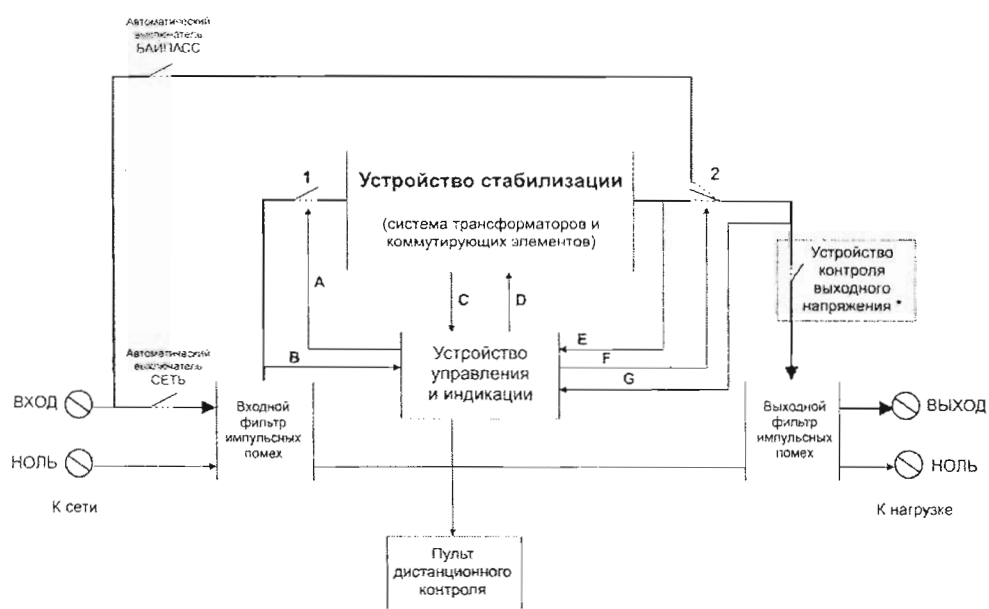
Автоматический выключатель БАЙПАСС

1

Устройство стабилизации

(система трансформаторов и коммутирующих элементов)

2

Устройство контроля выходного напряжения *

A

C

D

E

F

G

B

Автоматический выключатель СЕТЬ

Устройство управления и индикации

ВХОД

НОЛЬ

Входной фильтр импульсных помех

Выходной фильтр импульсных помех

ВЫХОД

НОЛЬ

К сети

К нагрузке

Пульт дистанционного контроля